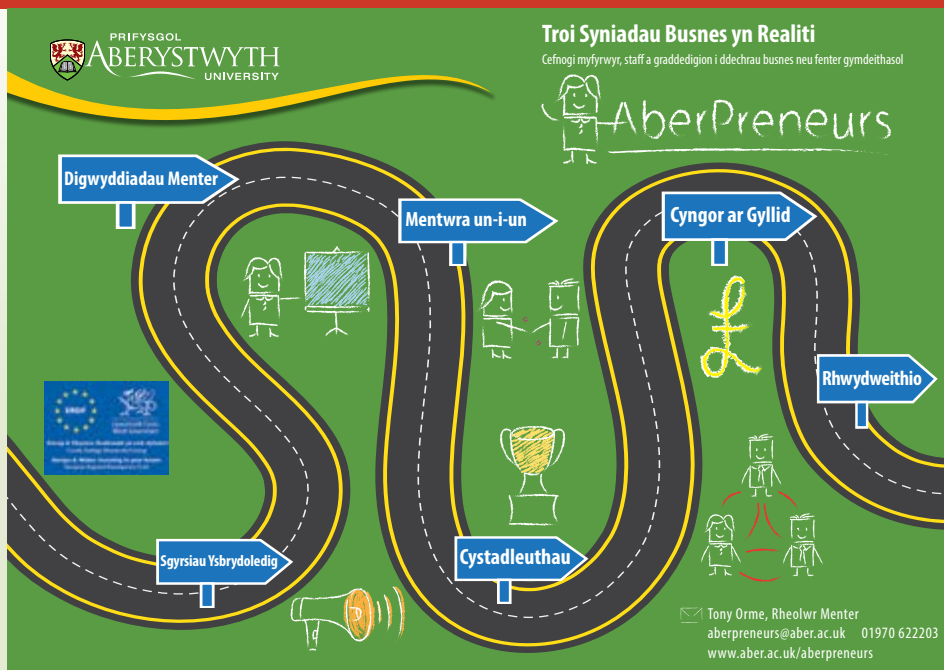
PRIFYSGOL
ABERYSTWYTH
UNIVERSITY

Troi Syniadau Busnes yn Realiti
Cefnogi myfyrwyr, staff a graddedigion i ddechrau busnes neu fenter gymdeithasol

AberPreneurs

Digwyddiadau Menter

Mentwra un-i-un

Cyngor ar Gyllid

£

Rhwydweithio

ERDF
Cronfa Datblygu Rhanbarthol Ewrop
European Regional Development Fund
Llywodraeth Cymru
Welsh Government

Cystadleuthau

Sgyrsiau Ysbrydoledig

Tony Orme, Rheolwr Menter
aberpreneurs@aber.ac.uk 01970 622203
www.aber.ac.uk/aberpreneurs